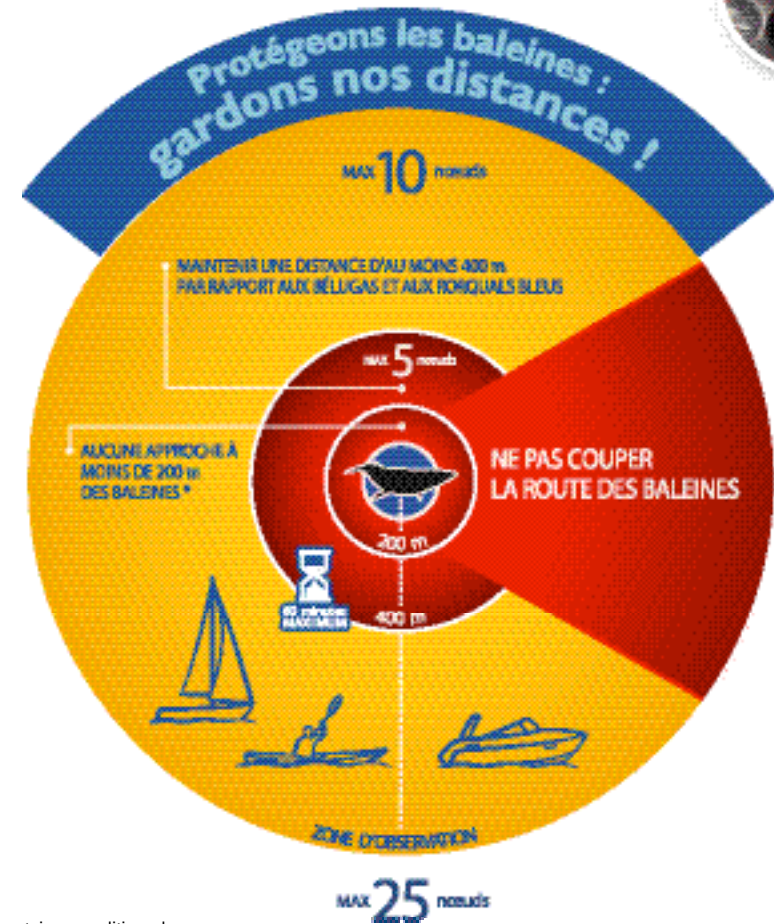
Protégeons les baleines : gardons nos distances !

MAX 10 noeuds

MAINTENIR UNE DISTANCE D'AU MOINS 400 m PAR RAPPORT AUX BÉLUGAS ET AUX RORQUALS BLEUS

MAX 5 noeuds

AUCUNE APPROCHE À MOINS DE 200 m DES BALEINES *

NE PAS COUPER LA ROUTE DES BALEINES

200 m

60 minutes MAXIMUM

400 m

ZONE D'OBSERVATION

MAX 25 noeuds